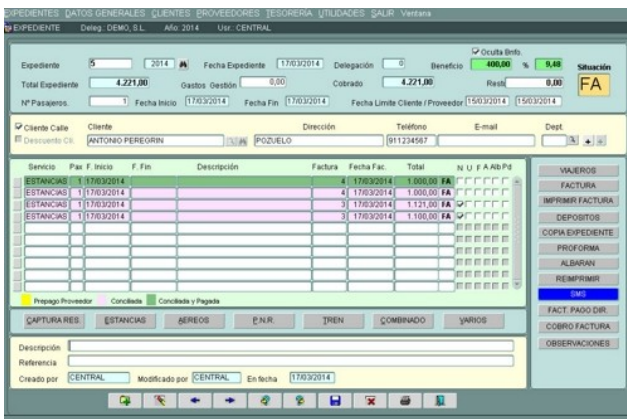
EXPEDIENTES DATOS GENERALES CLIENTES PROVEEDORES TESORERIA UTILIDADES SALIR Ventana

EXPEDIENTE Deleg: DEMO, S.L. Año: 2014 Usr.: CENTRAL

Expediente 5 2014 Fecha Expediente 17/03/2014 Delegación 0 ☑ Oculta Bnfo. Beneficio 400,00 % 9,48 Situación FA

Total Expediente 4.221,00 Gastos Gestión 0,00 Cobrado 4.221,00 Resto 0,00

Nº Pasajeros 1 Fecha Inicio 17/03/2014 Fecha Fin 17/03/2014 Fecha Limite Cliente / Proveedor 15/03/2014 15/03/2014

☑ Cliente Calle Cliente Dirección Teléfono E-mail Dept.

Descuento Cli. ANTONIO PEREGRIN POZUELO 911234567

| Servicio | Pax | F. Inicio | F. Fin | Descripción | Factura | Fecha Fac. | Total | | N U F A Alb Pd |
|---|---|---|---|---|---|---|---|---|---|
| ESTANCIAS | 1 | 17/03/2014 | | | 4 | 17/03/2014 | 1.000,00 | FA | |
| ESTANCIAS | 1 | 17/03/2014 | | | 4 | 17/03/2014 | 1.000,00 | FA | |
| ESTANCIAS | 1 | 17/03/2014 | | | 3 | 17/03/2014 | 1.121,00 | FA | |
| ESTANCIAS | 1 | 17/03/2014 | | | 3 | 17/03/2014 | 1.100,00 | FA | |

Prepago Proveedor Conciliada Conciliada y Pagada

CAPTURA RES. ESTANCIAS AEREOS P.N.R. TREN COMBINADO VARIOS

VIAJEROS
FACTURA
IMPRIMIR FACTURA
DEPOSITOS
COPIA EXPEDIENTE
PROFORMA
ALBARAN
REIMPRIMIR
SMS
FACT. PAGO DIR.
COBRO FACTURA
OBSERVACIONES

Descripción
Referencia
Creado por CENTRAL Modificado por CENTRAL En fecha 17/03/2014